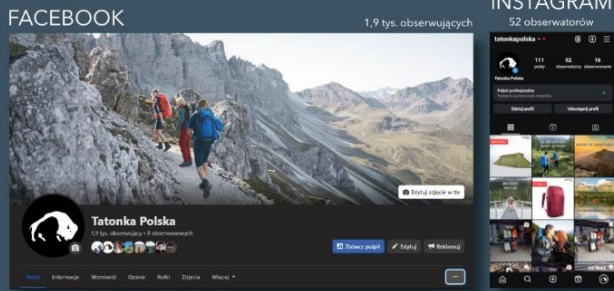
FACEBOOK

1,9 tys. obserwujących

INSTAGRAM

52 obserwatorów

Edytuj zdjęcie w tle

Tatonka Polska

1,9 tys. obserwujących • 8 obserwowanych

Zobacz pulpit

Edytuj

Reklamuj

Posty Informacje Wzmianki Opinie Rolki Zdjęcia Więcej

tatonkapolska

111 posty

52 obserwatorzy

16 obserwowani

Tatonka Polska

Panel profesjonalny

Edytuj profil

Udostępnij profil